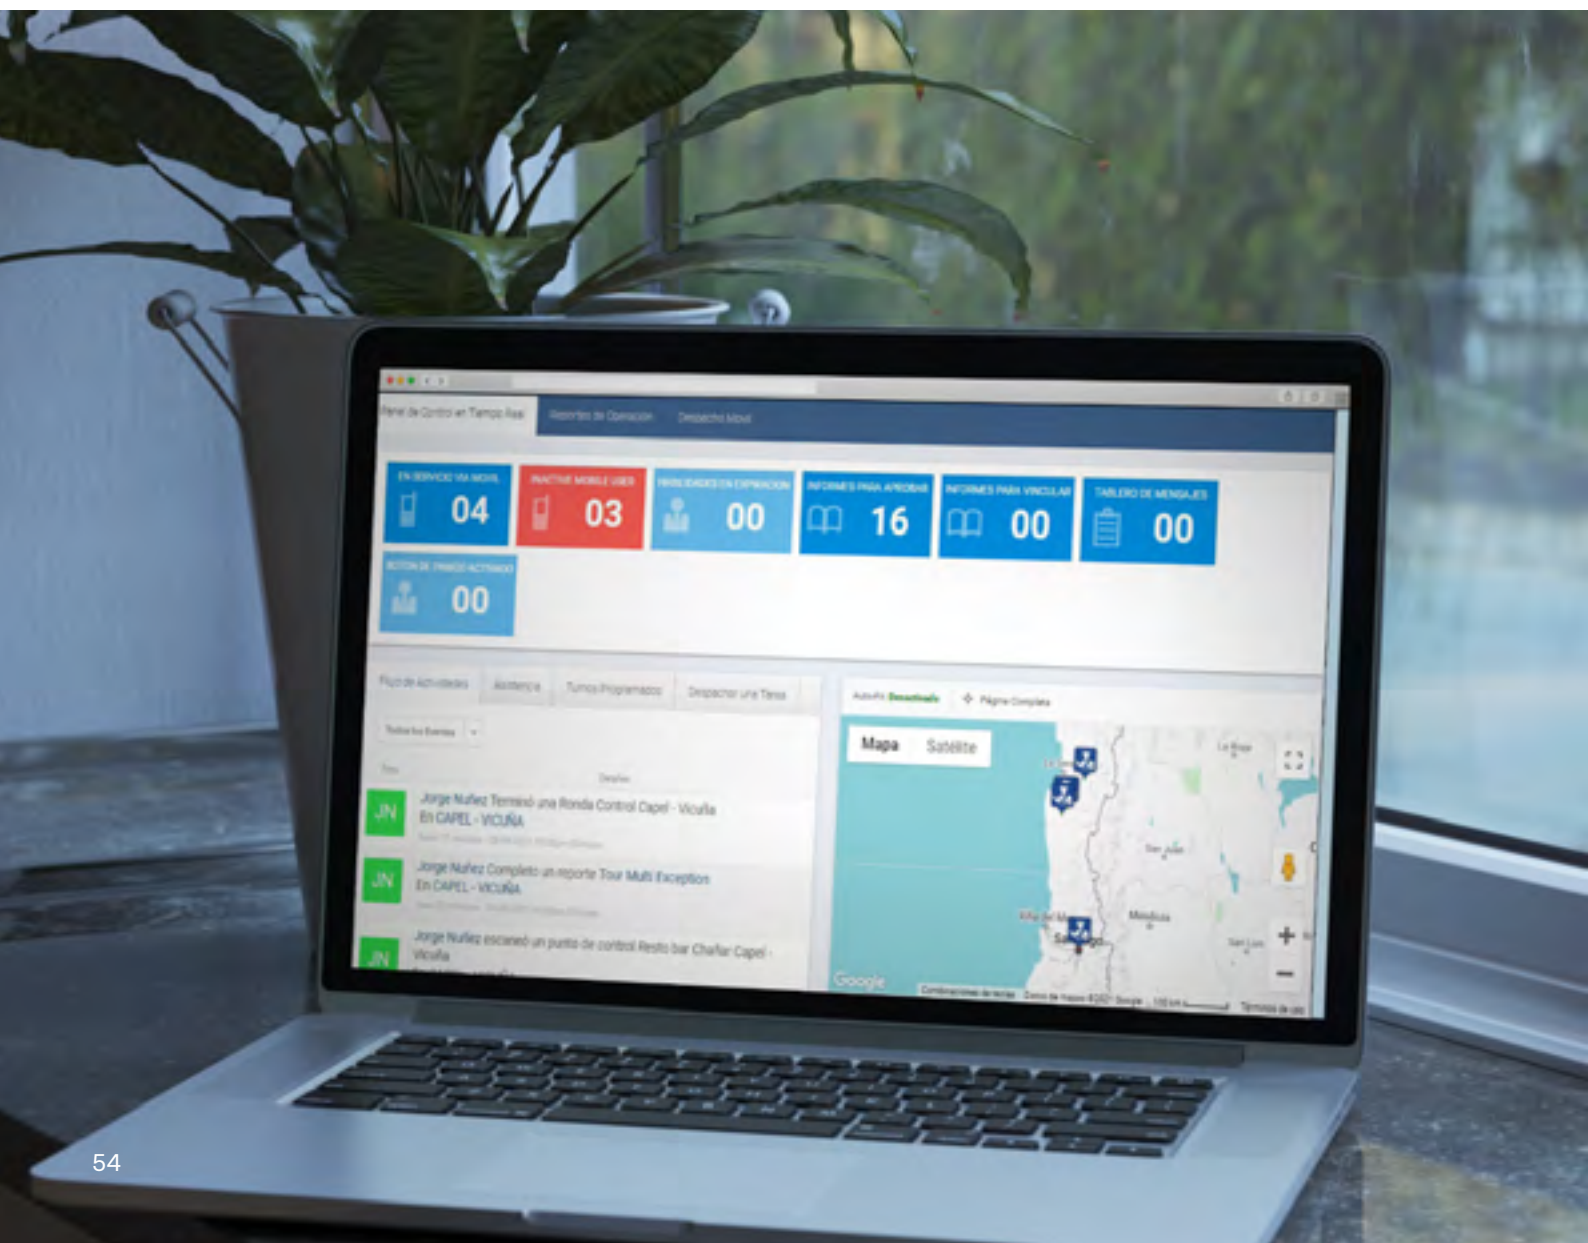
Panel de Control en Tiempo Real
Reportes de Operación
Despacho Móvil

EN SERVICIO VIA MOVIL
04

INACTIVE MOBILE USER
03

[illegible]
00

INFORMES PARA APROBAR
16

INFORMES PARA VINCULAR
00

TABLERO DE MENSAJES
00

BOTON DE PANICO ACTIVADO
00

Flujo de Actividades
Asistencia
Turnos Programados
Despachar una Tarea

Todos los Eventos

Tipo
Detalles

JN
Jorge Nuñez Terminó una Ronda Control Capel - Vicuña
En CAPEL - VICUÑA
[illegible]

JN
Jorge Nuñez Completo un reporte Tour Multi Exception
En CAPEL - VICUÑA
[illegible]

JN
Jorge Nuñez escaneó un punto de control Resto bar Chañar Capel - Vicuña

AutoFit: Desactivado
Página Completa

Mapa
Satélite

La Rioja
San Juan
Mendoza
San Luis
Santiago

Google
Combinaciones de teclas
Datos de mapas ©2021 Google
100 km
Términos de uso

54